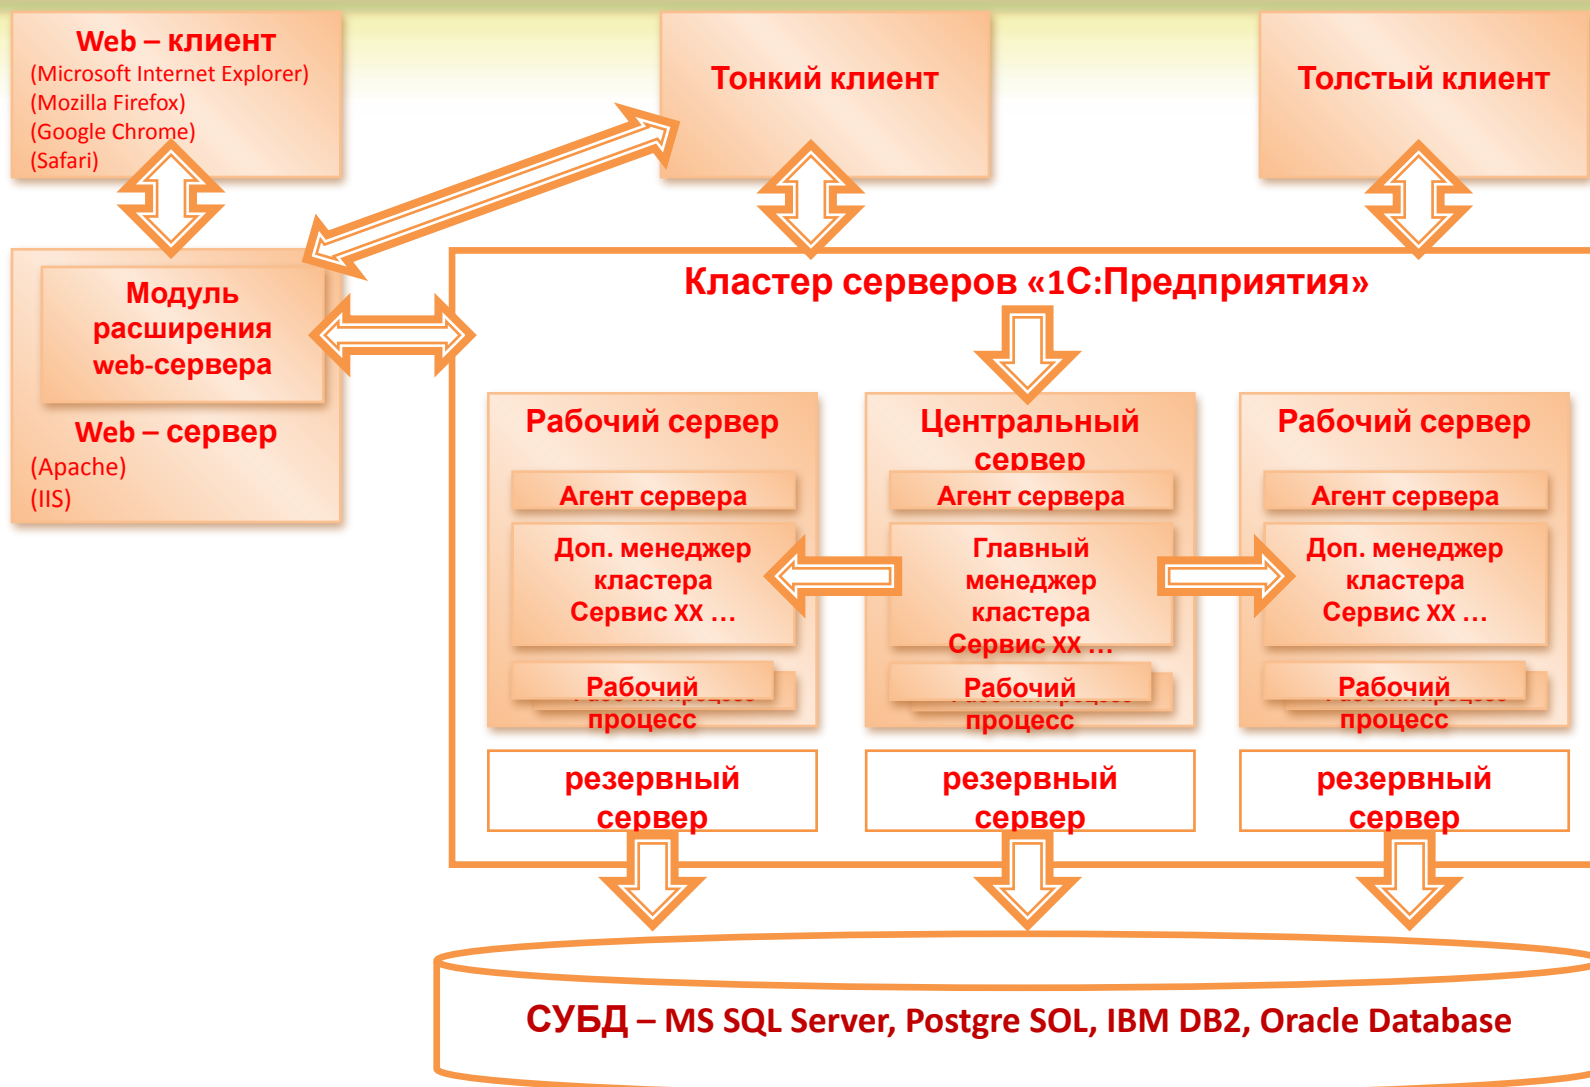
Web – клиент
(Microsoft Internet Explorer)
(Mozilla Firefox)
(Google Chrome)
(Safari)

Тонкий клиент

Толстый клиент

Модуль расширения web-сервера

Web – сервер
(Apache)
(IIS)

Кластер серверов «1С:Предприятия»

Рабочий сервер
Агент сервера
Доп. менеджер кластера
Сервис XX …
Рабочий процесс

Центральный сервер
Агент сервера
Главный менеджер кластера
Сервис XX …
Рабочий процесс

Рабочий сервер
Агент сервера
Доп. менеджер кластера
Сервис XX …
Рабочий процесс

резервный сервер

резервный сервер

резервный сервер

СУБД – MS SQL Server, Postgre SOL, IBM DB2, Oracle Database